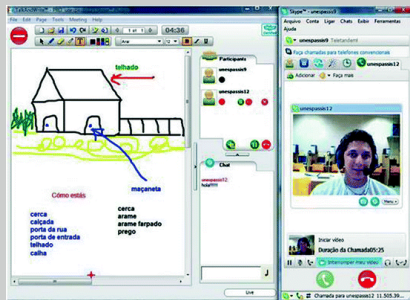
File Edit Page Tools Meeting Help

04:36

Arial

telhado

maçaneta

Cómo estás

cerca
calçada
porta da rua
porta de entrada
telhado
calha

cerca
arame
arame farpado
prego

Participants

unespassis9

unespassis12

Chat

unespassis12
hola!!!!

Live

Skype™ - unespassis9

Arquivo Conta Ligar Chats Exibir Ferramentas Ajuda

unespassis9 Telelandiant

Faça chamadas para telefones convencionais

Adicionar Faça mais

unespassis12

Iniciar vídeo

Duração da Chamada05:25

Interromper meu vídeo

Chamada para unespassis12 11.505.39...